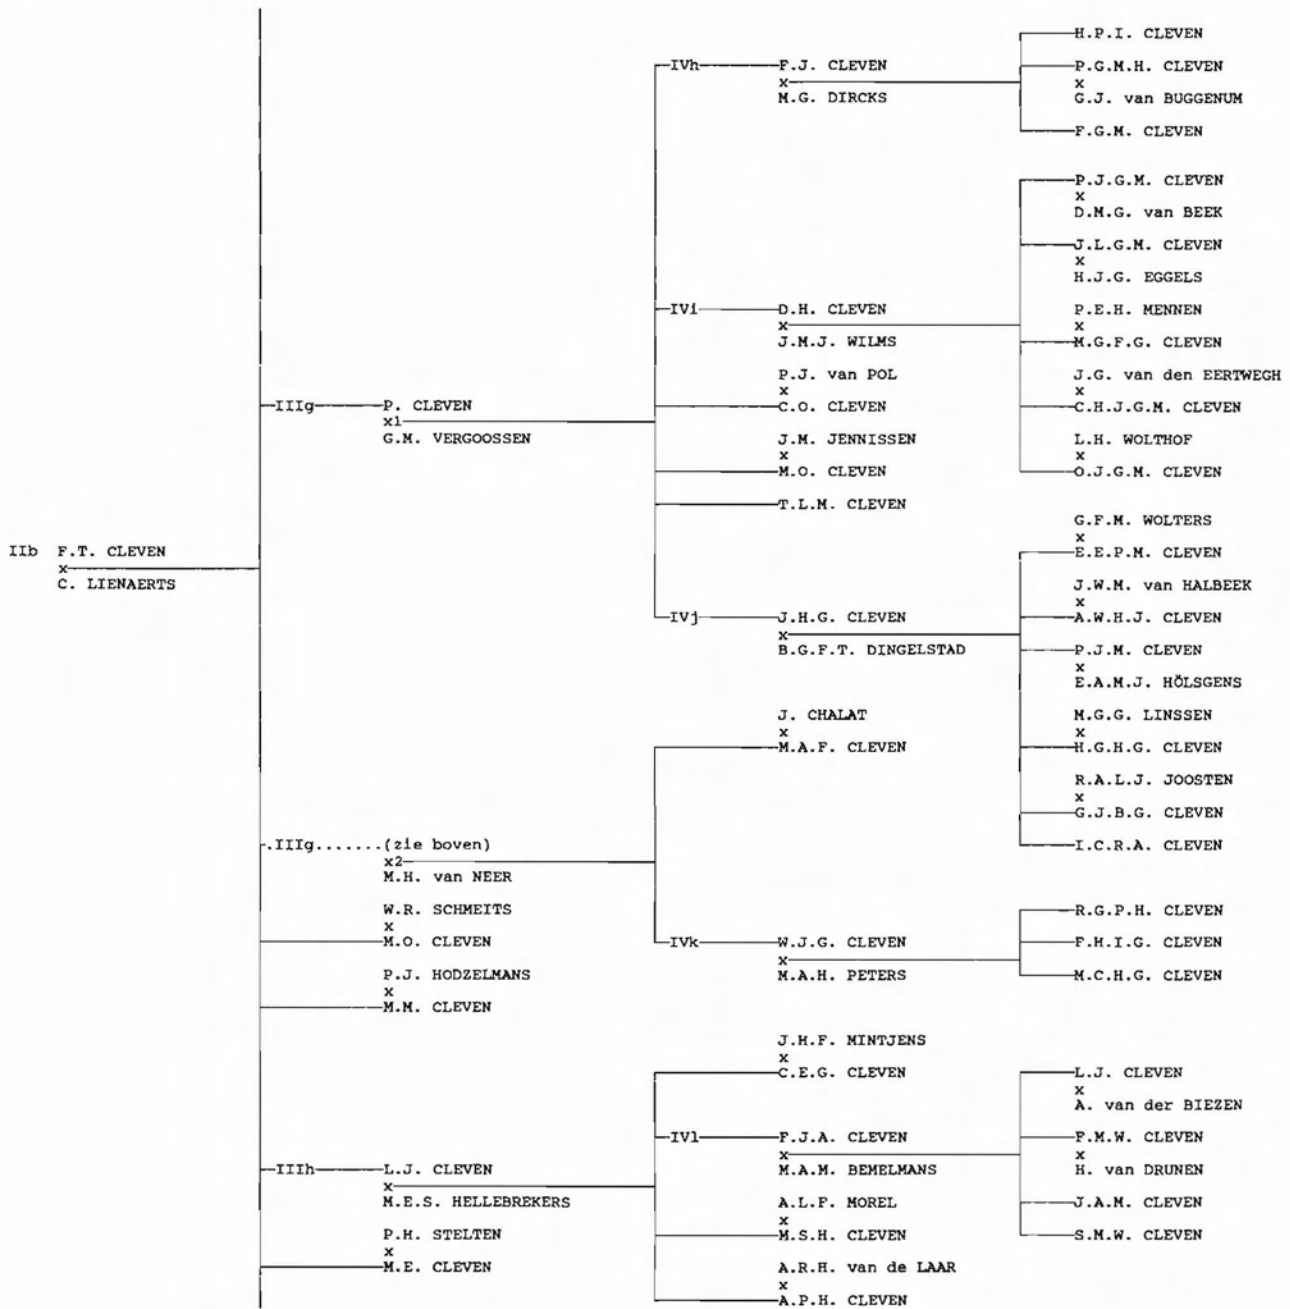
H.P.I. CLEVEN

P.G.M.H. CLEVEN
x
G.J. van BUGGENUM

F.G.M. CLEVEN

IVh F.J. CLEVEN
x
M.G. DIRCKS

P.J.G.M. CLEVEN
x
D.M.G. van BEEK

J.L.G.M. CLEVEN
x
H.J.G. EGGELS

IVi D.H. CLEVEN
x
J.M.J. WILMS

P.E.H. MENNEN
x
M.G.F.G. CLEVEN

J.G. van den EERTWEGH
x
C.H.J.G.M. CLEVEN

L.H. WOLTHOF
x
O.J.G.M. CLEVEN

P.J. van POL
x
C.O. CLEVEN

IIIg P. CLEVEN
x1
G.M. VERGOOSSEN

J.M. JENNISSEN
x
M.O. CLEVEN

T.L.M. CLEVEN

IIb F.T. CLEVEN
x
C. LIENAERTS

G.F.M. WOLTERS
x
E.E.P.M. CLEVEN

J.W.M. van HALBEEK
x
A.W.H.J. CLEVEN

IVj J.H.G. CLEVEN
x
B.G.F.T. DINGELSTAD

P.J.M. CLEVEN
x
E.A.M.J. HÖLSGENS

M.G.G. LINSSEN
x
H.G.H.G. CLEVEN

J. CHALAT
x
M.A.F. CLEVEN

R.A.L.J. JOOSTEN
x
G.J.B.G. CLEVEN

I.C.R.A. CLEVEN

.IIIg.......(zie boven)
x2
M.H. van NEER

W.R. SCHMEITS
x
M.O. CLEVEN

R.G.P.H. CLEVEN

IVk W.J.G. CLEVEN
x
M.A.H. PETERS

F.H.I.G. CLEVEN

M.C.H.G. CLEVEN

P.J. HODZELMANS
x
M.M. CLEVEN

J.H.F. MINTJENS
x
C.E.G. CLEVEN

L.J. CLEVEN
x
A. van der BIEZEN

IVl F.J.A. CLEVEN
x
M.A.M. BEMELMANS

F.M.W. CLEVEN
x
H. van DRUNEN

IIIh L.J. CLEVEN
x
M.E.S. HELLEBREKERS

A.L.P. MOREL
x
M.S.H. CLEVEN

J.A.M. CLEVEN

S.M.W. CLEVEN

P.H. STELTEN
x
M.E. CLEVEN

A.R.H. van de LAAR
x
A.P.H. CLEVEN